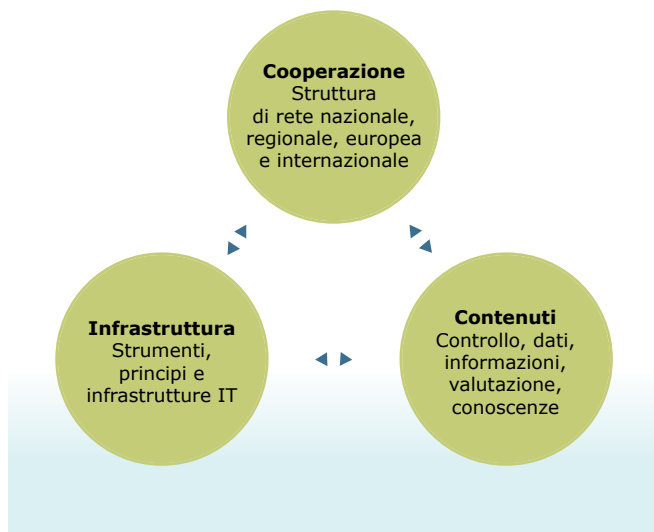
**Cooperazione**
Struttura di rete nazionale, regionale, europea e internazionale

**Infrastruttura**
Strumenti, principi e infrastrutture IT

**Contenuti**
Controllo, dati, informazioni, valutazione, conoscenze